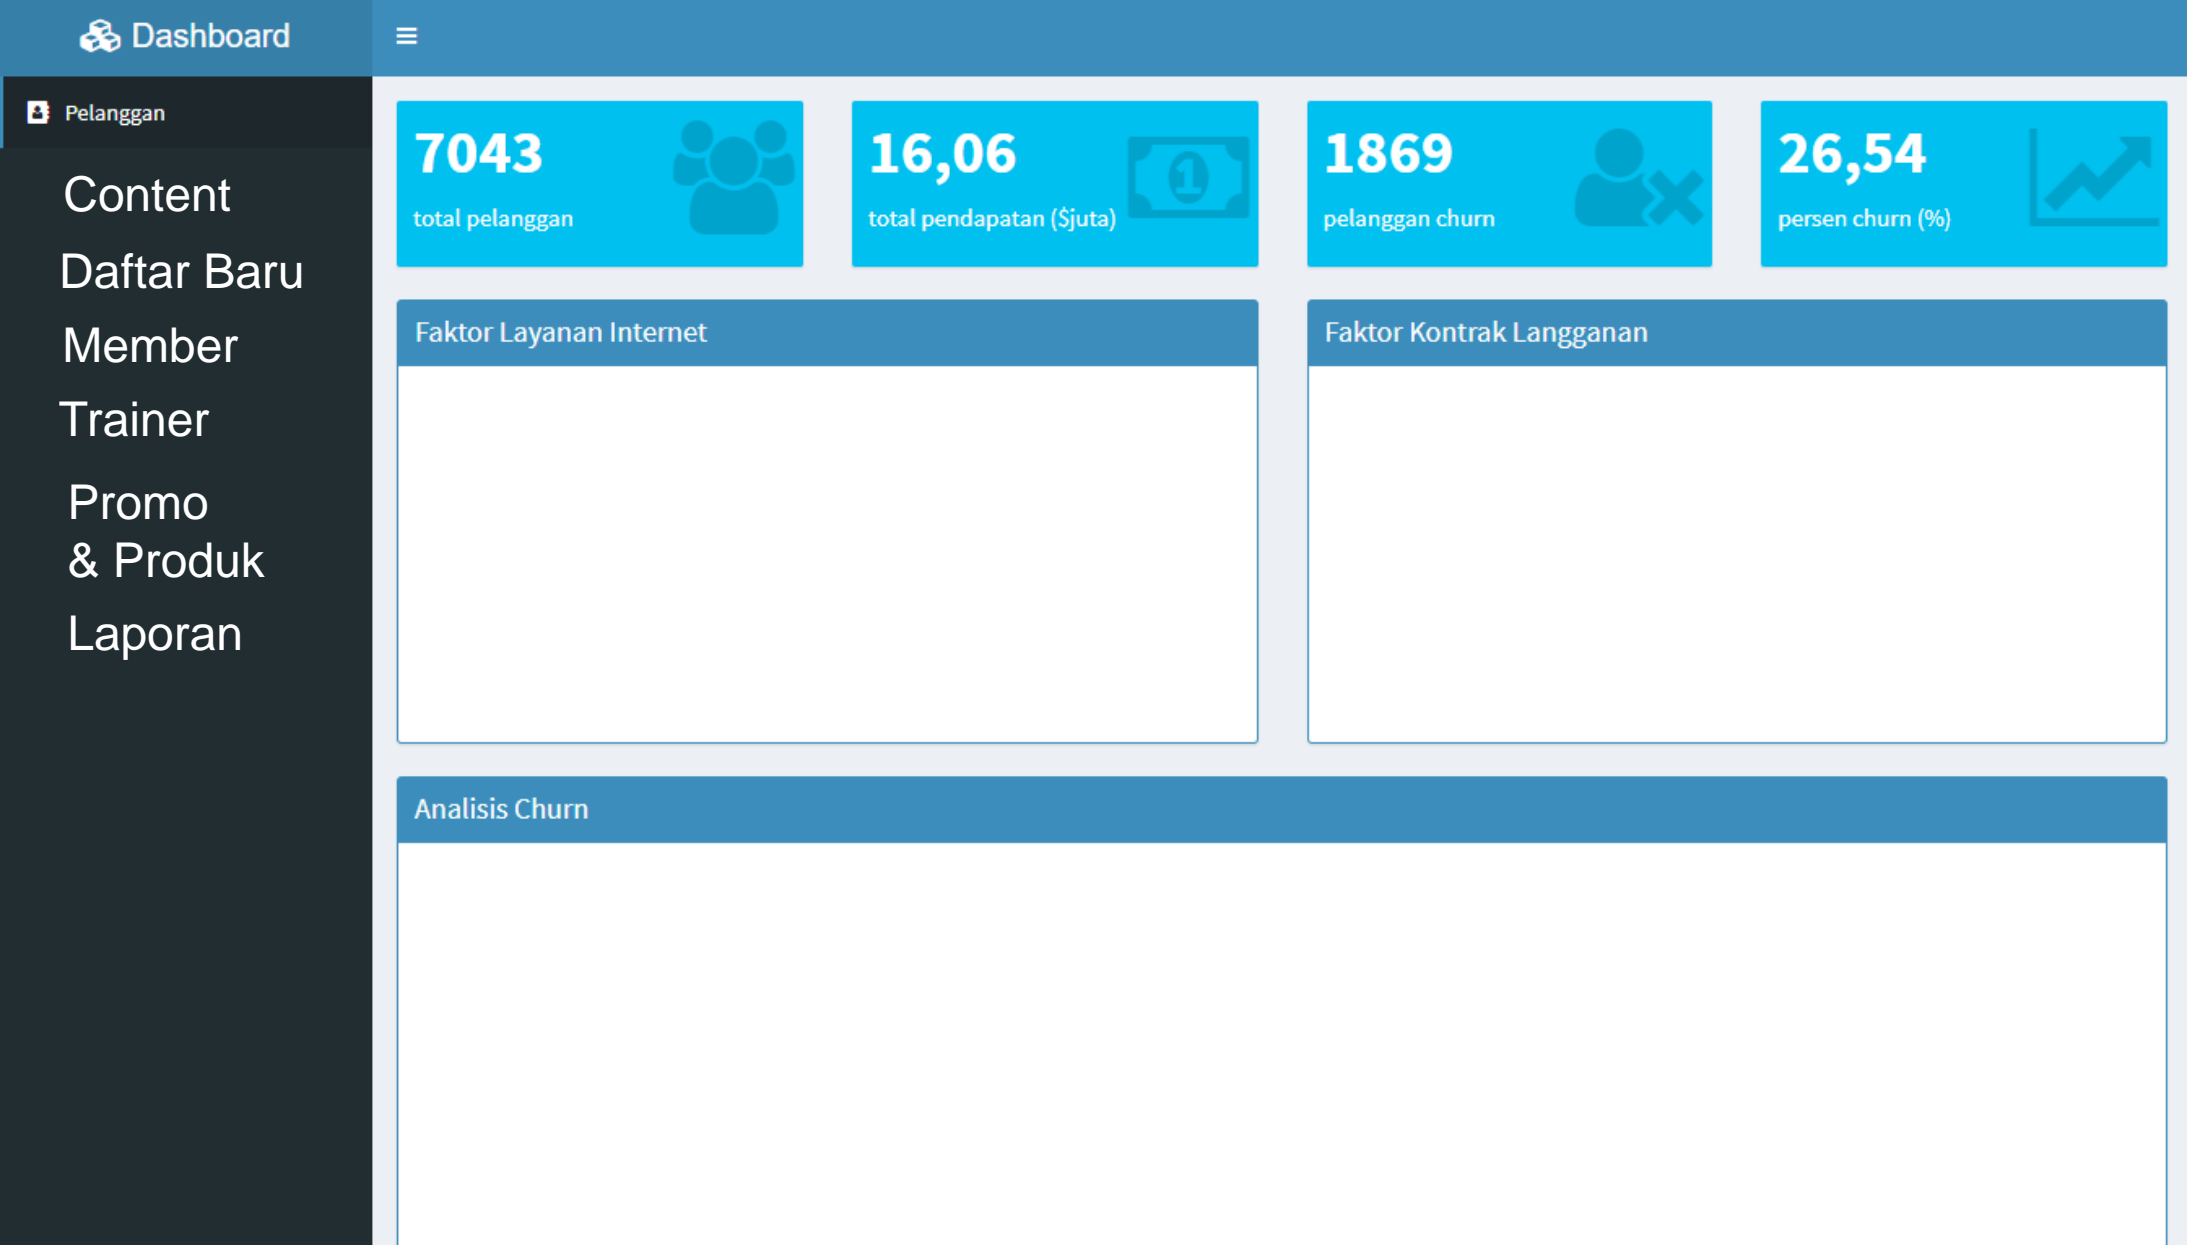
Dashboard

Pelanggan

Content

Daftar Baru

Member

Trainer

Promo & Produk

Laporan

7043
total pelanggan

16,06
total pendapatan ($juta)

1869
pelanggan churn

26,54
persen churn (%)

Faktor Layanan Internet

Faktor Kontrak Langganan

Analisis Churn